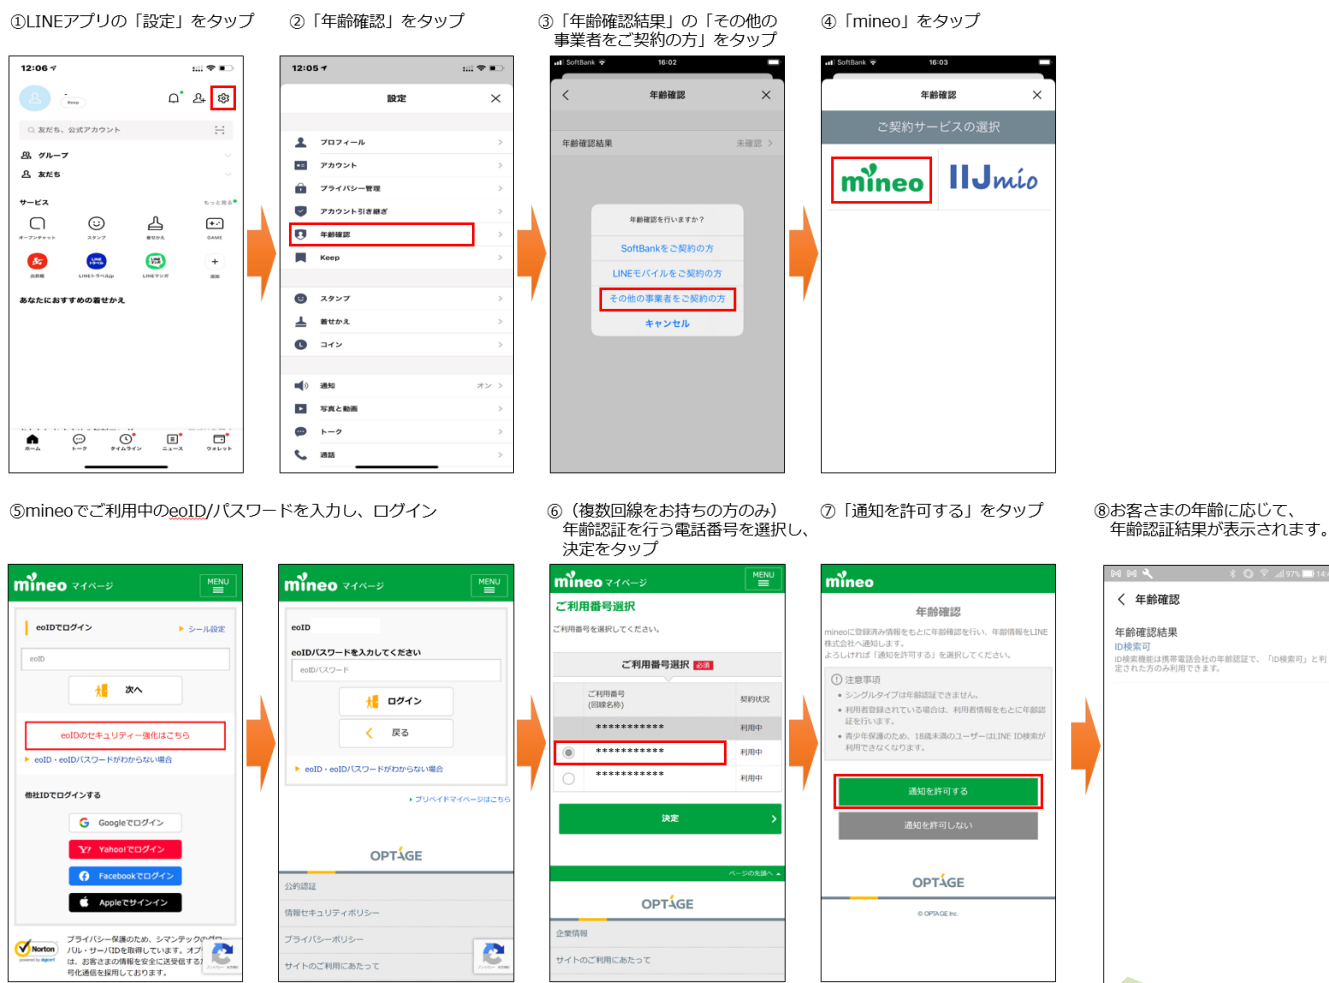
①LINEアプリの「設定」をタップ

②「年齢確認」をタップ

③「年齢確認結果」の「その他の事業者をご契約の方」をタップ

④「mineo」をタップ

12:06

友だち、公式アカウント

グループ

友だち

サービス

もっと見る

オープンチャット スタンプ 着せかえ GAME

LINEスタンプ LINEマンガ 追加

あなたにおすすめの着せかえ

ホーム トーク タイムライン ニュース ウォレット

12:05

設定

プロフィール

アカウント

プライバシー管理

アカウント引き継ぎ

年齢確認

Keep

スタンプ

着せかえ

コイン

通知 オン

写真と動画

トーク

通話

SoftBank 16:02

年齢確認

年齢確認結果 未確認

年齢確認を行いますか？

SoftBankをご契約の方

LINEモバイルをご契約の方

その他の事業者をご契約の方

キャンセル

SoftBank 16:03

年齢確認

ご契約サービスの選択

mineo IIJmio

⑤mineoでご利用中のeoID/パスワードを入力し、ログイン

⑥（複数回線をお持ちの方のみ）年齢認証を行う電話番号を選択し、決定をタップ

⑦「通知を許可する」をタップ

⑧お客さまの年齢に応じて、年齢認証結果が表示されます。

mineo マイページ MENU

eoIDでログイン

シール設定

eoID

次へ

eoIDのセキュリティ強化はこちら

eoID・eoIDパスワードがわからない場合

他社IDでログインする

Googleでログイン

Yahoo!でログイン

Facebookでログイン

Appleでサインイン

プライバシー保護のため、シマンテック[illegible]は、お客さまの情報を安全に送受信する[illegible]号化通信を採用しております。

mineo マイページ MENU

eoID

eoIDパスワードを入力してください

eoIDパスワード

ログイン

戻る

eoID・eoIDパスワードがわからない場合

プリペイドマイページはこちら

OPTAGE

公的認証

情報セキュリティポリシー

プライバシーポリシー

サイトのご利用にあたって

mineo マイページ MENU

ご利用番号選択

ご利用番号を選択してください。

ご利用番号選択 必須

ご利用番号（回線名称） 契約状況

*********** 利用中

*********** 利用中

*********** 利用中

決定

ページの先頭へ

OPTAGE

企業情報

サイトのご利用にあたって

mineo

年齢確認

mineoに登録済み情報をもとに年齢確認を行い、年齢情報をLINE株式会社へ通知します。
よろしければ「通知を許可する」を選択してください。

注意事項

シングルタイプは年齢認証できません。

利用者登録されている場合は、利用者情報をもとに年齢認証を行います。

青少年保護のため、18歳未満のユーザーはLINE ID検索が利用できなくなります。

通知を許可する

通知を許可しない

OPTAGE

© OPTAGE Inc.

年齢確認

年齢確認結果

ID検索可

ID検索機能は携帯電話会社の年齢認証で、「ID検索可」と判定された方のみ利用できます。